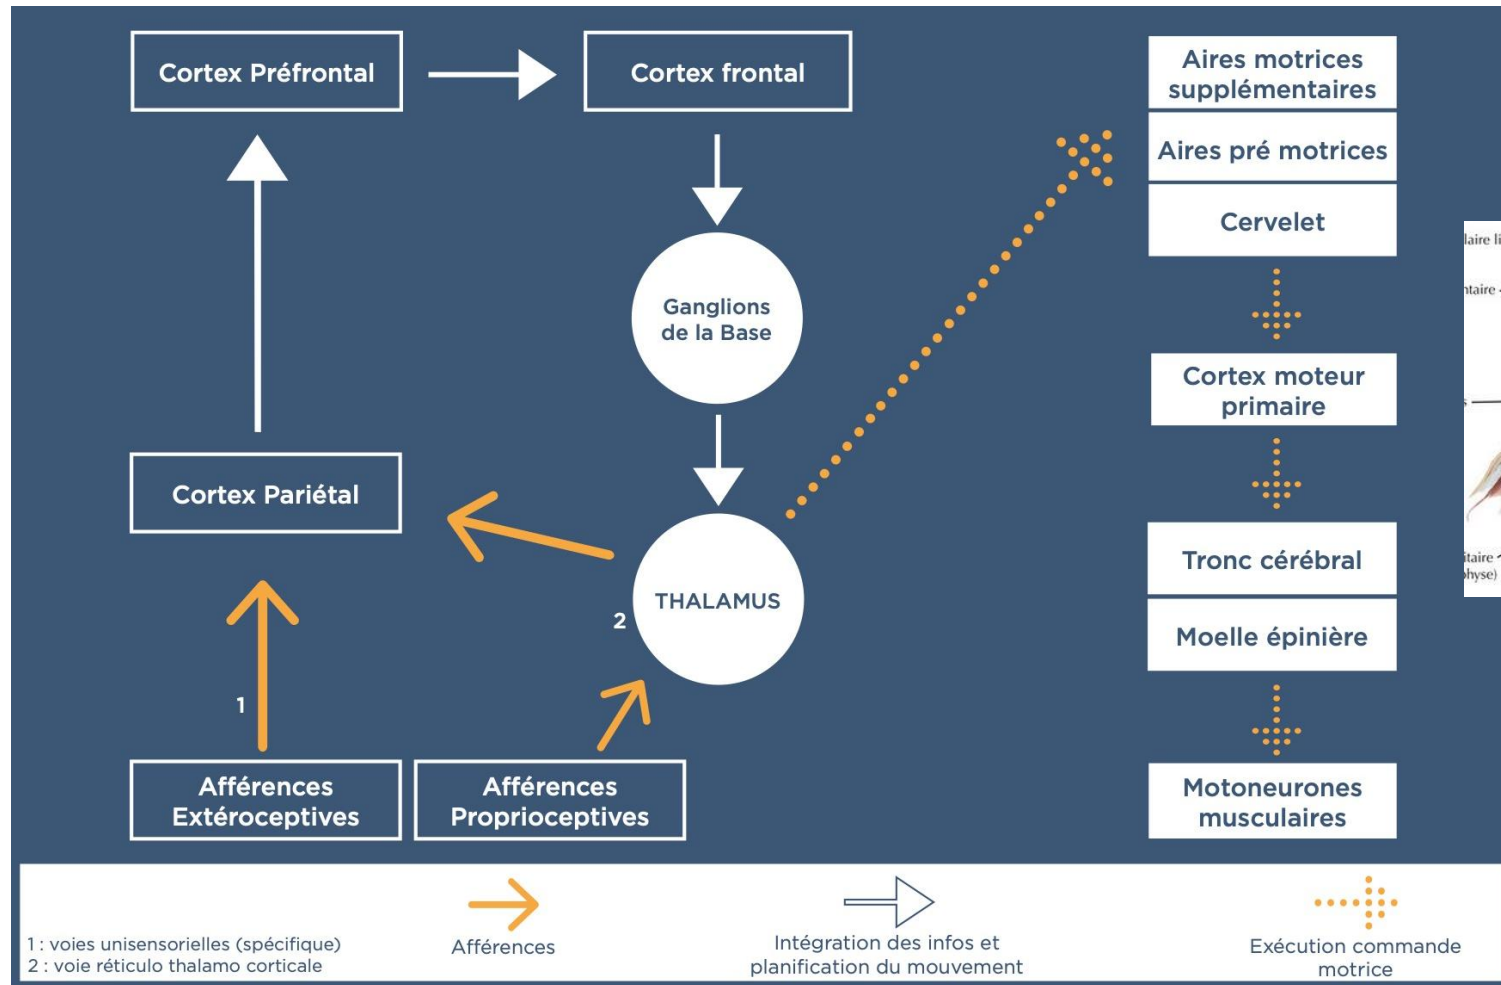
Cortex Préfrontal

Cortex frontal

Aires motrices supplémentaires

Aires pré motrices

Cervelet

Ganglions de la Base

Cortex moteur primaire

Cortex Pariétal

THALAMUS

2

Tronc cérébral

Moelle épinière

1

Afférences Extéroceptives

Afférences Proprioceptives

Motoneurones musculaires

laire li

ntaire

itaire
physe)

1 : voies unisensorielles (spécifique)
2 : voie réticulo thalamo corticale

Afférences

Intégration des infos et planification du mouvement

Exécution commande motrice